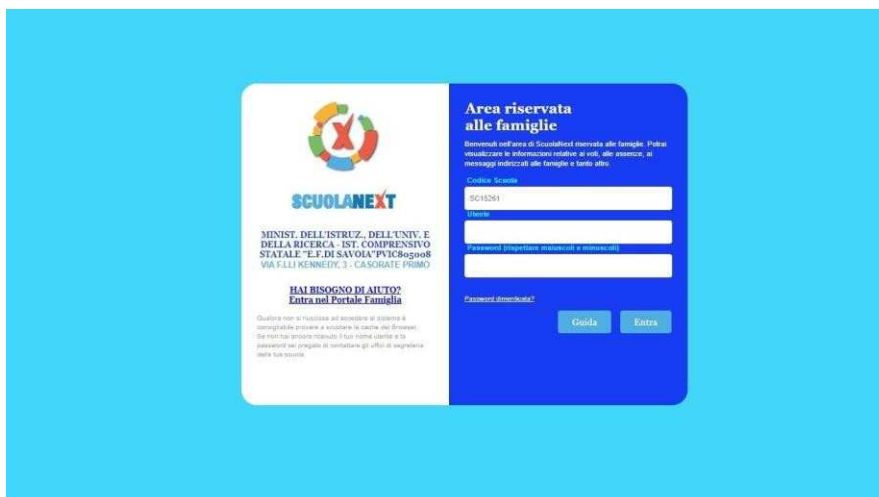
SCUOLANEXT

MINIST. DELL'ISTRUZ., DELL'UNIV. E DELLA RICERCA - IST. COMPRENSIVO STATALE "E.F.DI SAVOIA"PVIC805008
VIA F.LLI KENNEDY, 3 - CASORATE PRIMO

HAI BISOGNO DI AIUTO?
Entra nel Portale Famiglia

Qualora non si riuscisse ad accedere al sistema è consigliabile provare a svuotare la cache del Browser. Se non hai ancora ricevuto il tuo nome utente e la password sei pregato di contattare gli uffici di segreteria della tua scuola.

Area riservata alle famiglie

Benvenuti nell'area di ScuolaNext riservata alle famiglie. Potrai visualizzare le informazioni relative ai voti, alle assenze, ai messaggi indirizzati alle famiglie e tanto altro.

Codice Scuola
SC15261
Utente
Password (rispettare maiuscoli e minuscoli)

Password dimenticata?

Guida
Entra